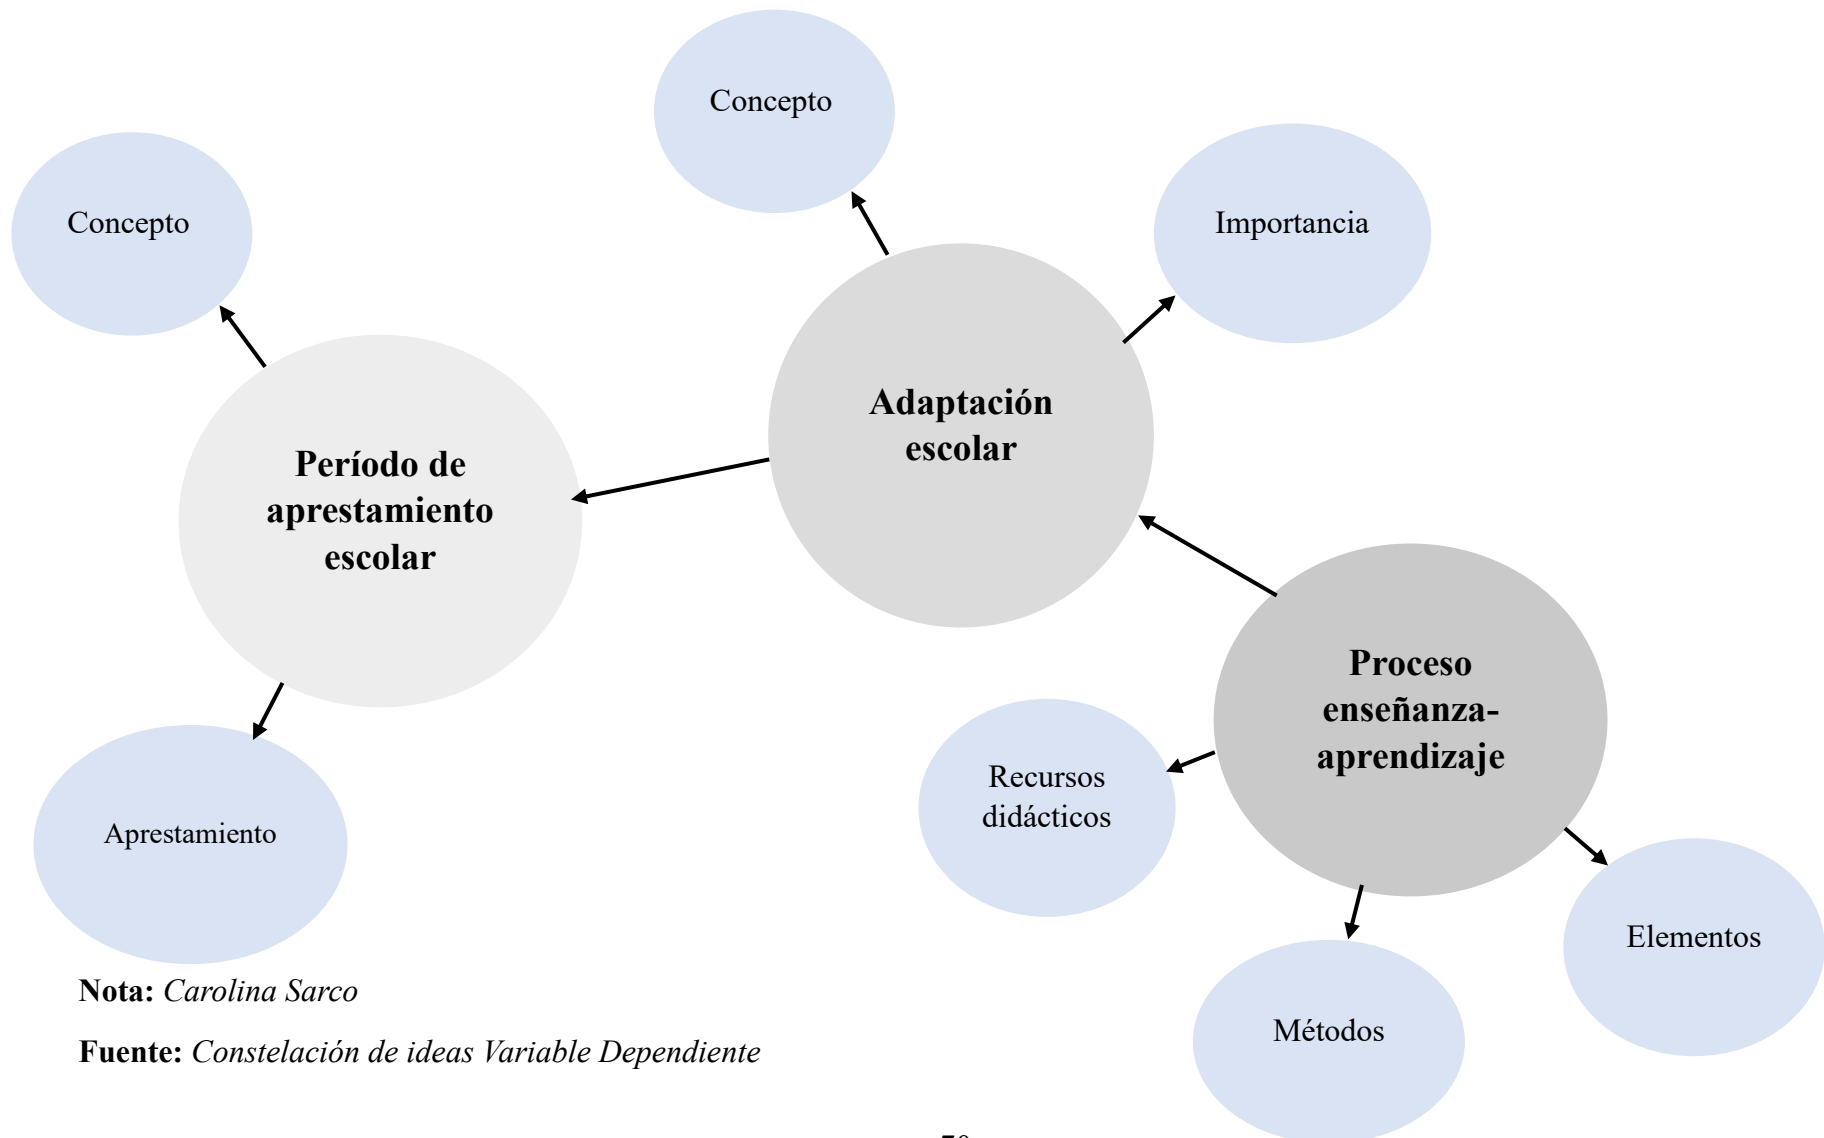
Concepto

Importancia

Concepto

Adaptación escolar

Período de aprestamiento escolar

Proceso enseñanza-aprendizaje

Recursos didácticos

Apretamiento

Elementos

Métodos

**Nota:** *Carolina Sarco*

**Fuente:** *Constelación de ideas Variable Dependiente*

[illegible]